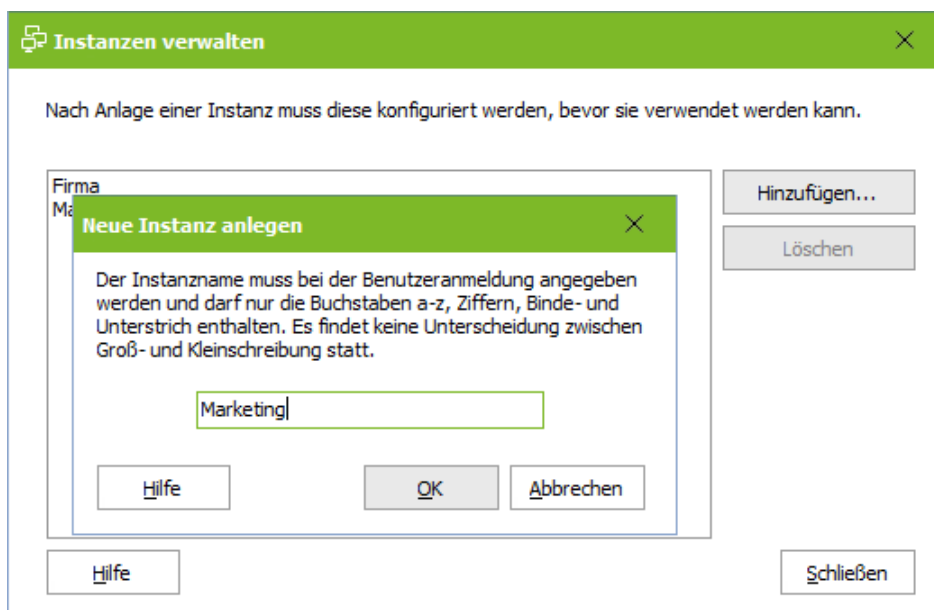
Instanzen verwalten

Nach Anlage einer Instanz muss diese konfiguriert werden, bevor sie verwendet werden kann.

Firma
Ma

Hinzufügen...

Löschen

Neue Instanz anlegen

Der Instanzname muss bei der Benutzeranmeldung angegeben werden und darf nur die Buchstaben a-z, Ziffern, Binde- und Unterstrich enthalten. Es findet keine Unterscheidung zwischen Groß- und Kleinschreibung statt.

Marketing

Hilfe

OK

Abbrechen

Hilfe

Schließen